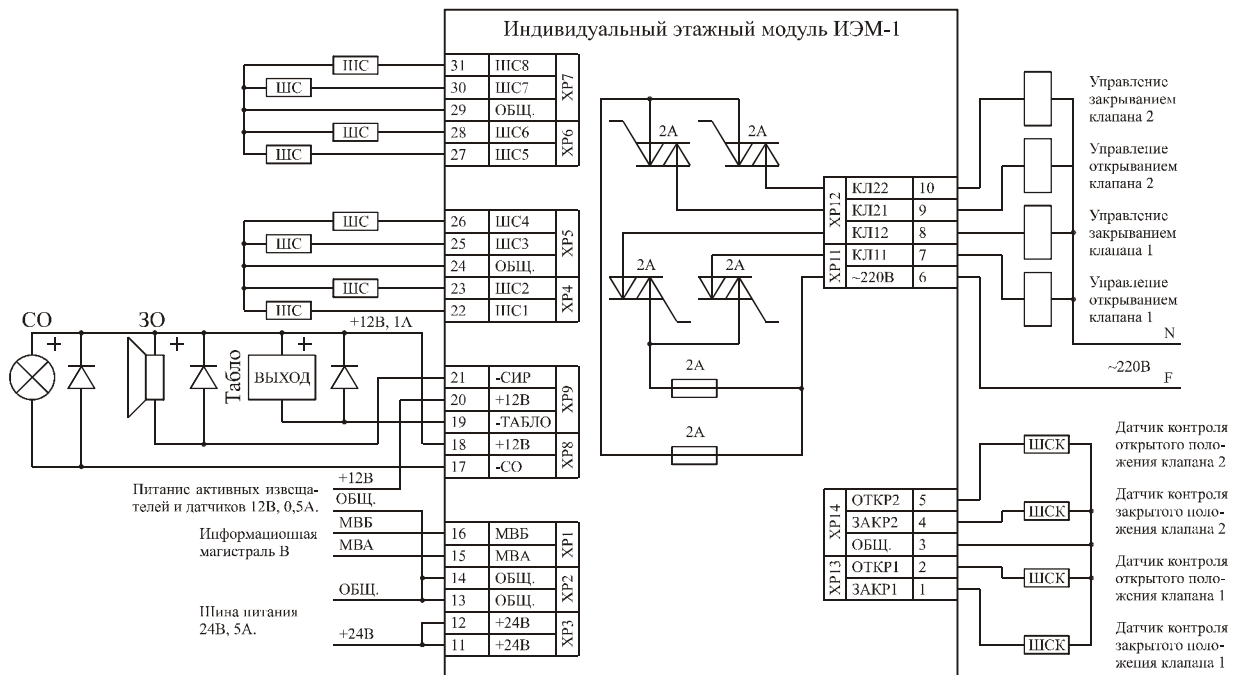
Индивидуальный этажный модуль ИЭМ-1

ШС
ШС
ШС
ШС

| 31 | ШС8 | XP7 |
|---|---|---|
| 30 | ШС7 | |
| 29 | ОБЩ. | |
| 28 | ШС6 | XP6 |
| 27 | ШС5 | |

ШС
ШС
ШС
ШС

| 26 | ШС4 | XP5 |
|---|---|---|
| 25 | ШС3 | |
| 24 | ОБЩ. | |
| 23 | ШС2 | XP4 |
| 22 | ШС1 | |

СО
ЗО
+
+
+
Табло
ВЫХОД
+12В, 1А

| 21 | -СИР | XP9 |
|---|---|---|
| 20 | +12В | |
| 19 | -ТАБЛО | |
| 18 | +12В | XP8 |
| 17 | -СО | |

+12В
Питание активных извещателей и датчиков 12В, 0,5А.
ОБЩ.
МВБ
Информационная магистраль В
МВА
ОБЩ.
Шина питания 24В, 5А.
+24В

| 16 | МВБ | XP1 |
|---|---|---|
| 15 | МВА | |
| 14 | ОБЩ. | XP2 |
| 13 | ОБЩ. | |
| 12 | +24В | XP3 |
| 11 | +24В | |

2А
2А
2А
2А
2А
2А

| XP12 | КЛ22 | 10 |
|---|---|---|
| | КЛ21 | 9 |
| | КЛ12 | 8 |
| XP11 | КЛ11 | 7 |
| | ~220В | 6 |

Управление закрыванием клапана 2
Управление открыванием клапана 2
Управление закрыванием клапана 1
Управление открыванием клапана 1
N
~220В
F

| XP14 | ОТКР2 | 5 |
|---|---|---|
| | ЗАКР2 | 4 |
| | ОБЩ. | 3 |
| XP13 | ОТКР1 | 2 |
| | ЗАКР1 | 1 |

ШСК
ШСК
ШСК
ШСК
Датчик контроля открытого положения клапана 2
Датчик контроля закрытого положения клапана 2
Датчик контроля открытого положения клапана 1
Датчик контроля закрытого положения клапана 1